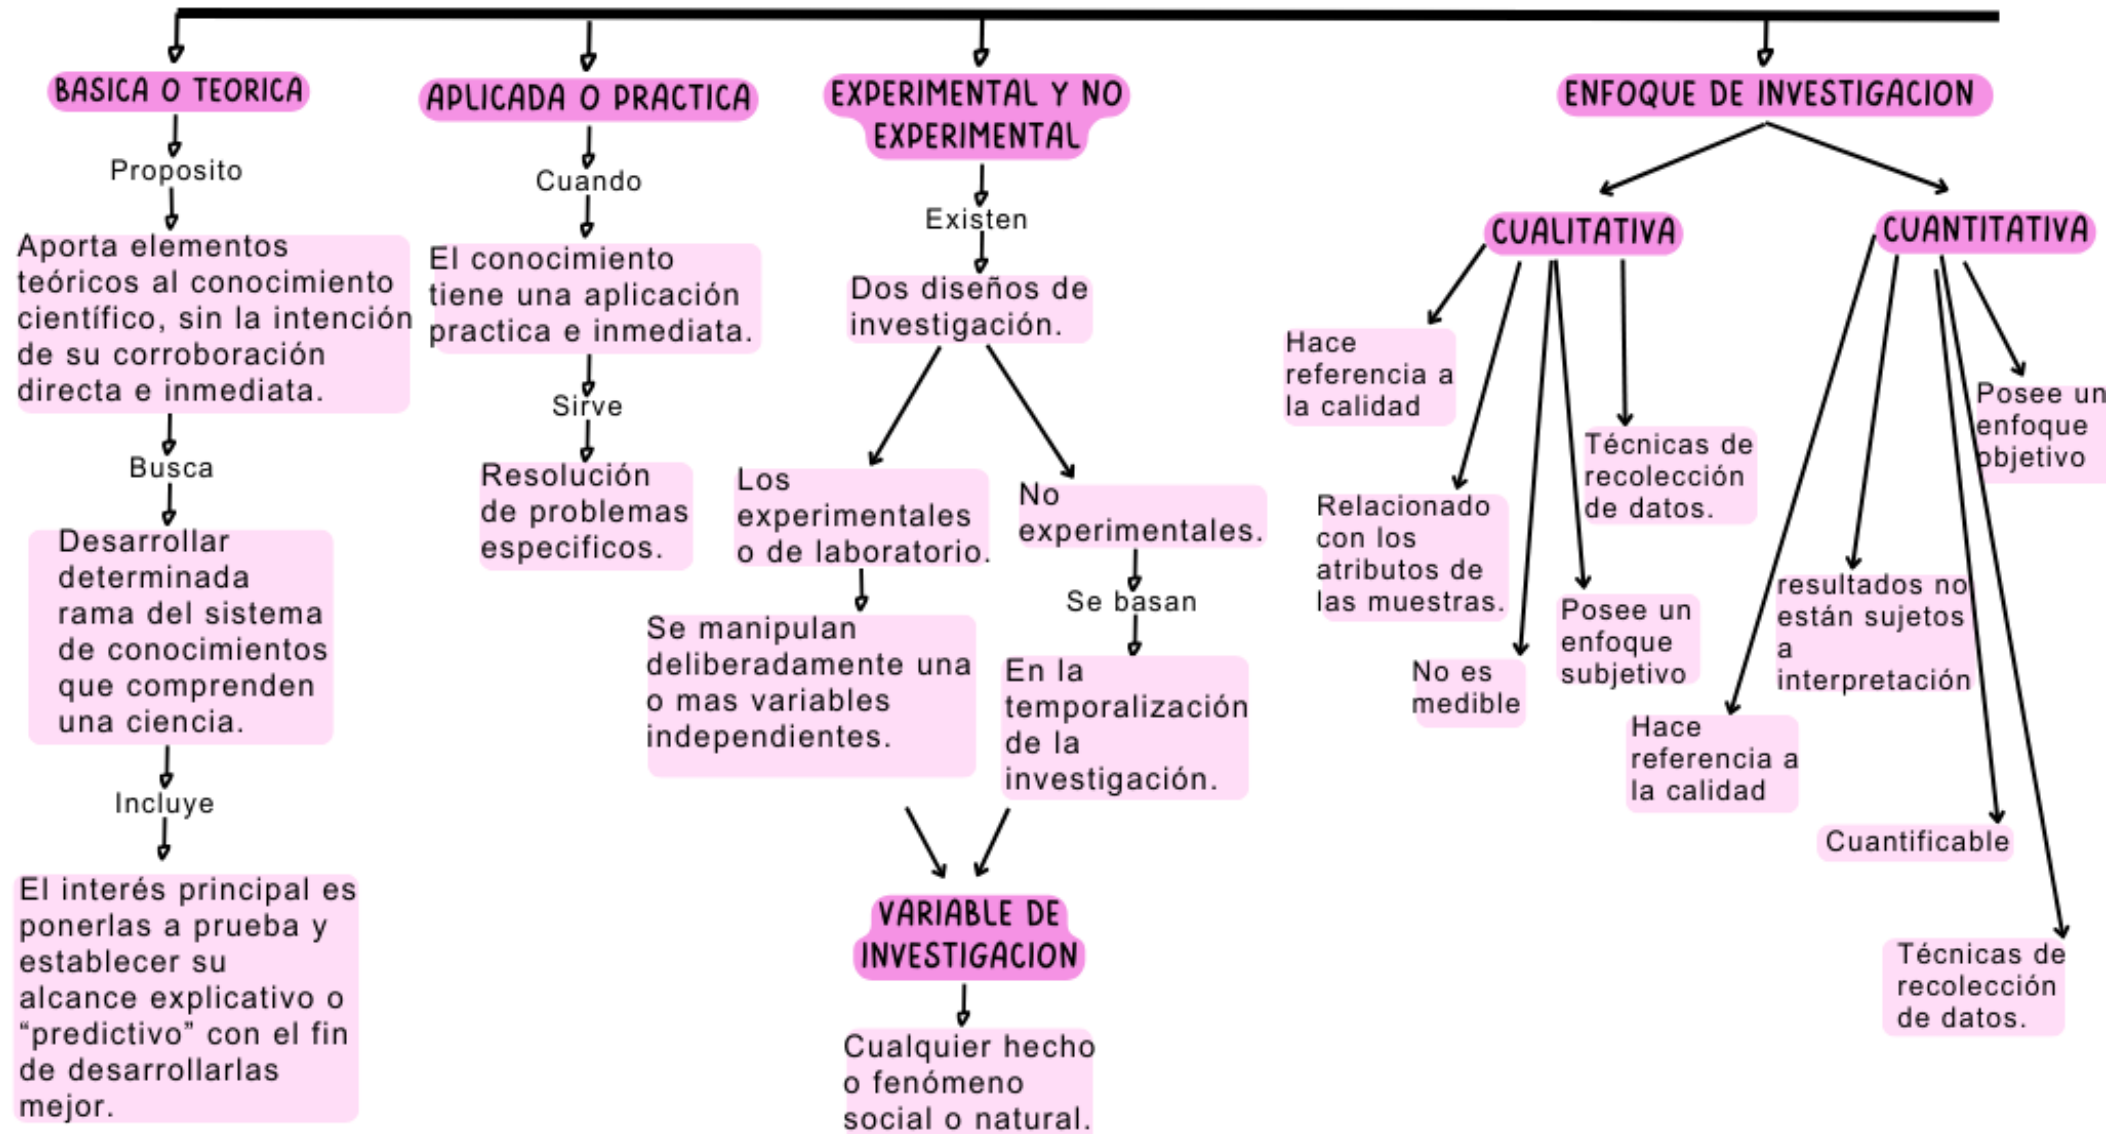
BASICA O TEORICA

Proposito

Aporta elementos teóricos al conocimiento científico, sin la intención de su corroboración directa e inmediata.

Busca

Desarrollar determinada rama del sistema de conocimientos que comprenden una ciencia.

Incluye

El interés principal es ponerlas a prueba y establecer su alcance explicativo o “predictivo” con el fin de desarrollarlas mejor.

APLICADA O PRACTICA

Cuando

El conocimiento tiene una aplicación practica e inmediata.

Sirve

Resolución de problemas especificos.

EXPERIMENTAL Y NO EXPERIMENTAL

Existen

Dos diseños de investigación.

Los experimentales o de laboratorio.

Se manipulan deliberadamente una o mas variables independientes.

No experimentales.

Se basan

En la temporalización de la investigación.

VARIABLE DE INVESTIGACION

Cualquier hecho o fenómeno social o natural.

ENFOQUE DE INVESTIGACION

CUALITATIVA

Hace referencia a la calidad

Relacionado con los atributos de las muestras.

No es medible

Posee un enfoque subjetivo

Técnicas de recolección de datos.

CUANTITATIVA

Posee un enfoque objetivo

resultados no están sujetos a interpretación

Hace referencia a la calidad

Cuantificable

Técnicas de recolección de datos.